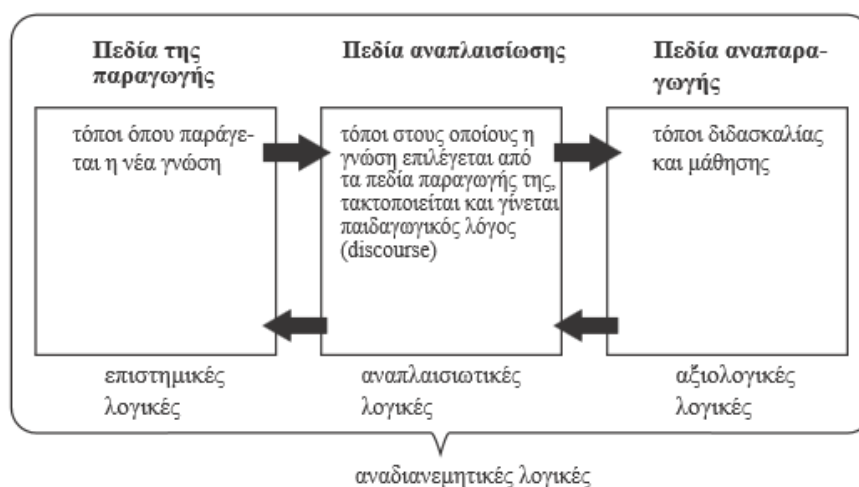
Πεδία της παραγωγής

τόποι όπου παράγεται η νέα γνώση

επιστημικές λογικές

Πεδία αναπλαισίωσης

τόποι στους οποίους η γνώση επιλέγεται από τα πεδία παραγωγής της, τακτοποιείται και γίνεται παιδαγωγικός λόγος (discourse)

αναπλαισιωτικές λογικές

Πεδία αναπαραγωγής

τόποι διδασκαλίας και μάθησης

αξιολογικές λογικές

αναδιανεμητικές λογικές